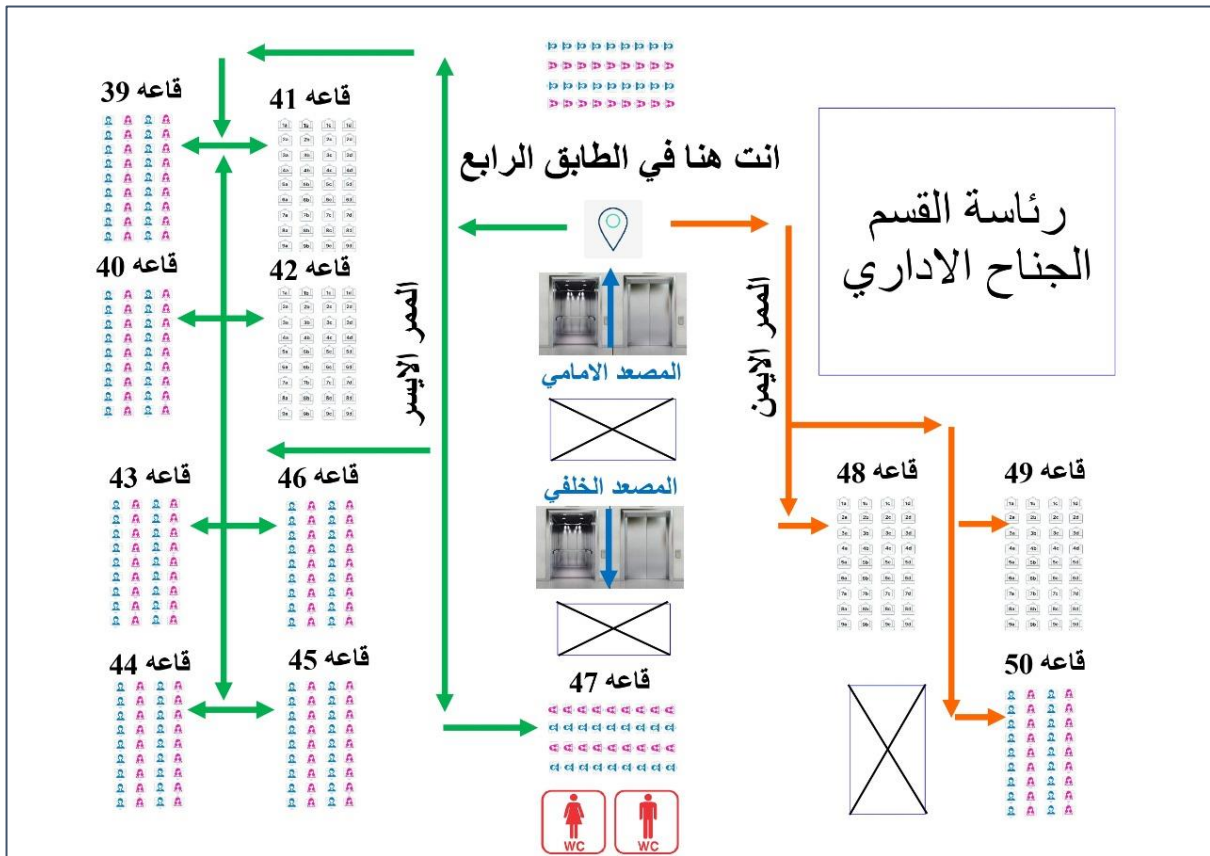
قاعه 39

قاعه 41

انت هنا في الطابق الرابع

رئاسة القسم
الجناح الاداري

قاعه 40

قاعه 42

الممر الايسر

الممر الايمن

المصعد الامامي

المصعد الخلفي

قاعه 43

قاعه 46

قاعه 48

قاعه 49

قاعه 44

قاعه 45

قاعه 47

قاعه 50

WC

WC